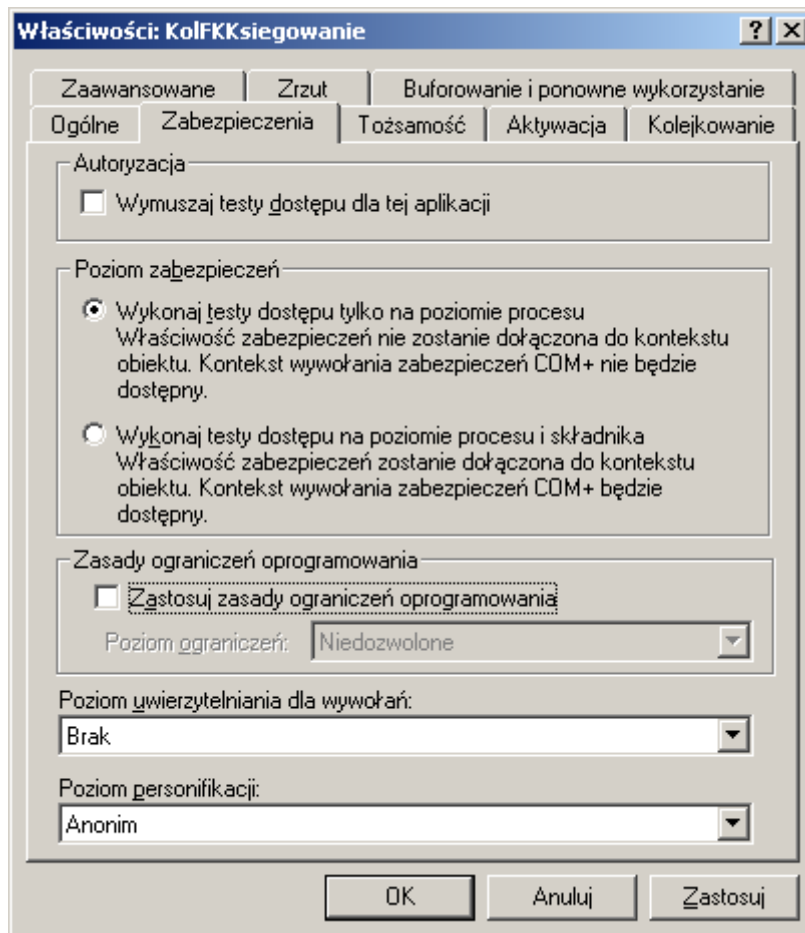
Właściwości: KolFKKsiegowanie

?
X

Zaawansowane
Zrzut
Buforowanie i ponowne wykorzystanie
Ogólne
Zabezpieczenia
Tożsamość
Aktywacja
Kolejkowanie

Autoryzacja
Wymuszaj testy dostępu dla tej aplikacji

Poziom zabezpieczeń
Wykonaj testy dostępu tylko na poziomie procesu
Właściwość zabezpieczeń nie zostanie dołączona do kontekstu obiektu. Kontekst wywołania zabezpieczeń COM+ nie będzie dostępny.

Wykonaj testy dostępu na poziomie procesu i składnika
Właściwość zabezpieczeń zostanie dołączona do kontekstu obiektu. Kontekst wywołania zabezpieczeń COM+ będzie dostępny.

Zasady ograniczeń oprogramowania
Zastosuj zasady ograniczeń oprogramowania
Poziom ograniczeń:
Niedozwolone

Poziom uwierzytelniania dla wywołań:
Brak

Poziom personifikacji:
Anonim

OK
Anuluj
Zastosuj